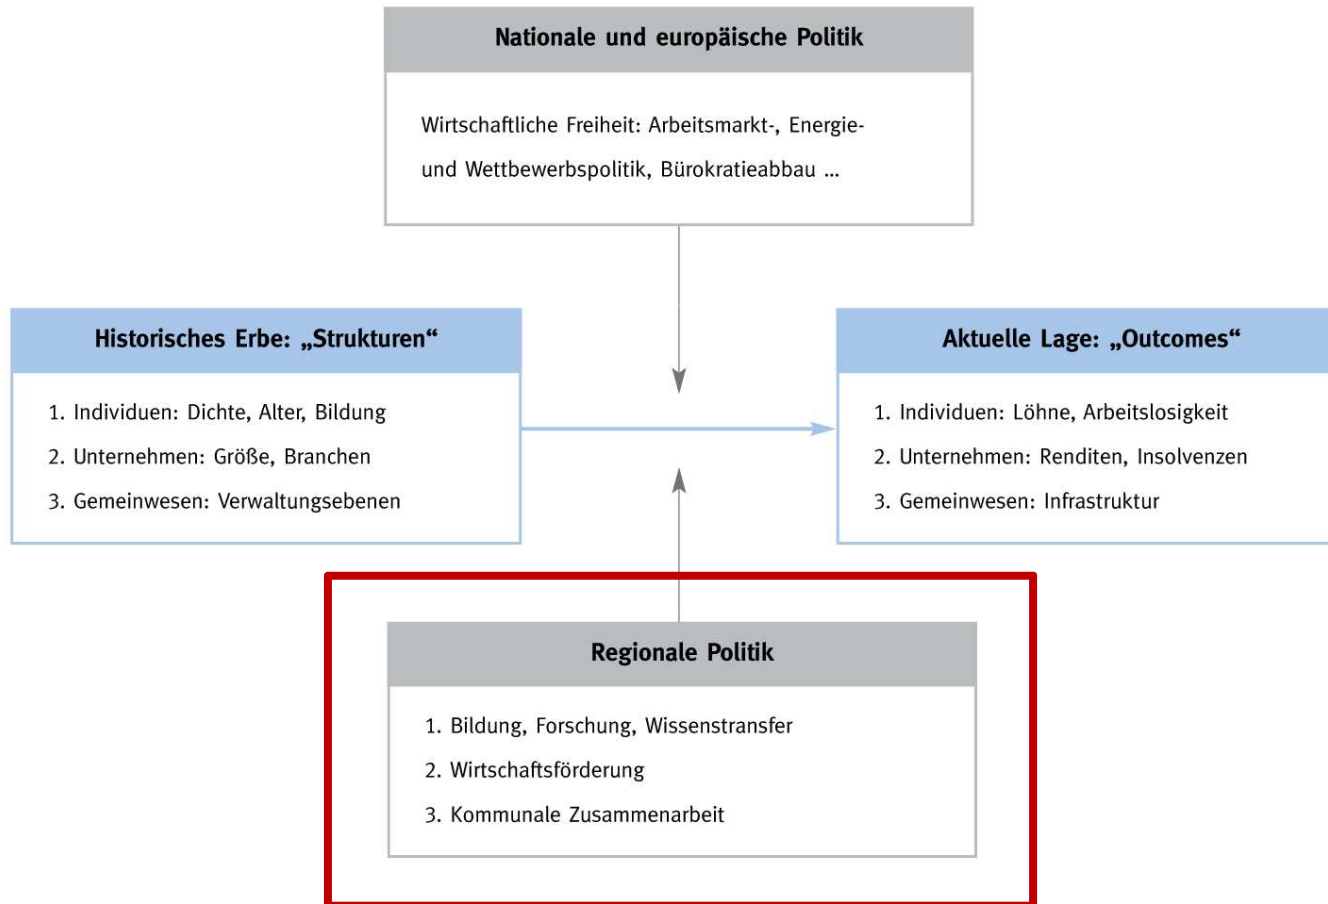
Nationale und europäische Politik

Wirtschaftliche Freiheit: Arbeitsmarkt-, Energie- und Wettbewerbspolitik, Bürokratieabbau ...

Historisches Erbe: „Strukturen“

1. Individuen: Dichte, Alter, Bildung
2. Unternehmen: Größe, Branchen
3. Gemeinwesen: Verwaltungsebenen

Aktuelle Lage: „Outcomes“

1. Individuen: Löhne, Arbeitslosigkeit
2. Unternehmen: Renditen, Insolvenzen
3. Gemeinwesen: Infrastruktur

Regionale Politik

1. Bildung, Forschung, Wissenstransfer
2. Wirtschaftsförderung
3. Kommunale Zusammenarbeit